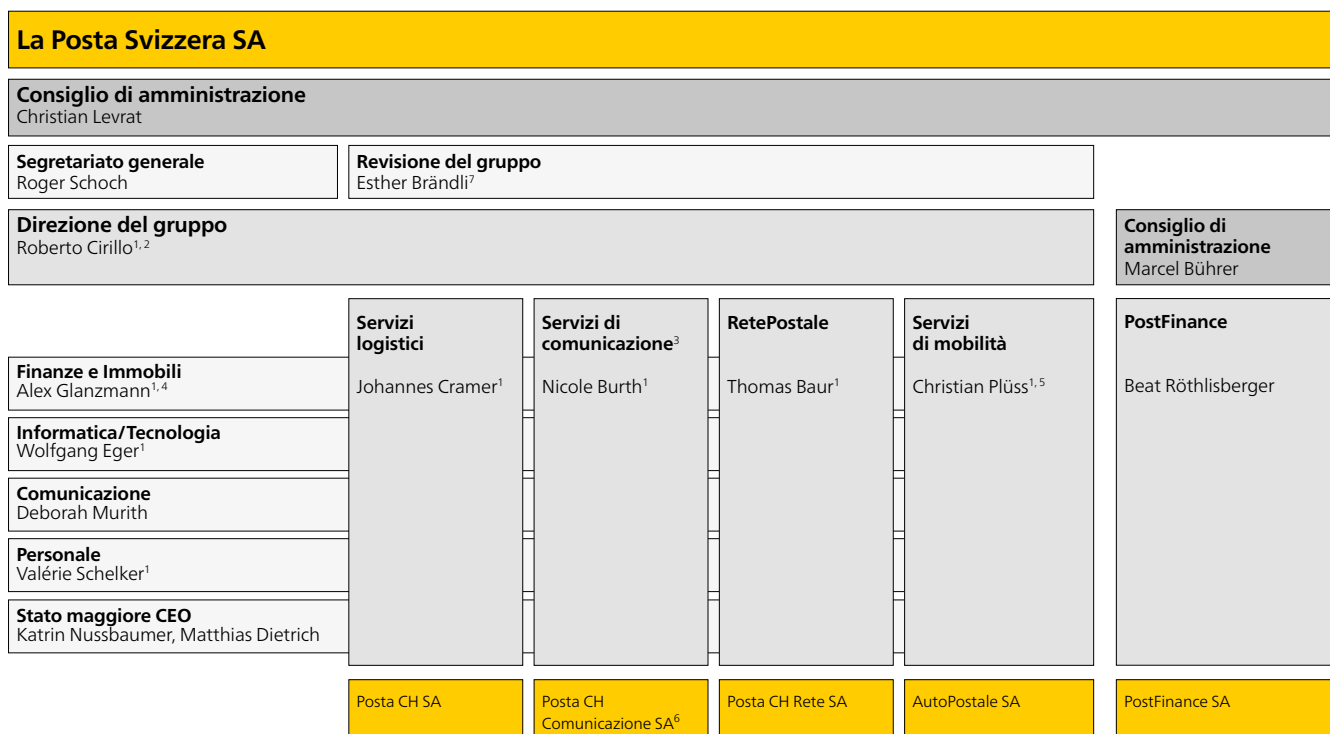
La Posta Svizzera SA

Consiglio di amministrazione
Christian Levrat

Segretariato generale
Roger Schoch

Revisione del gruppo
Esther Brändli$^{7}$

Direzione del gruppo
Roberto Cirillo$^{1, 2}$

Consiglio di amministrazione
Marcel Bührer

Finanze e Immobili
Alex Glanzmann$^{1, 4}$

Informatica/Tecnologia
Wolfgang Eger$^{1}$

Comunicazione
Deborah Murith

Personale
Valérie Schelker$^{1}$

Stato maggiore CEO
Katrin Nussbaumer, Matthias Dietrich

Servizi logistici
Johannes Cramer$^{1}$

Servizi di comunicazione$^{3}$
Nicole Burth$^{1}$

RetePostale
Thomas Baur$^{1}$

Servizi di mobilità
Christian Plüss$^{1, 5}$

PostFinance
Beat Röthlisberger

Posta CH SA

Posta CH Comunicazione SA$^{6}$

Posta CH Rete SA

AutoPostale SA

PostFinance SA